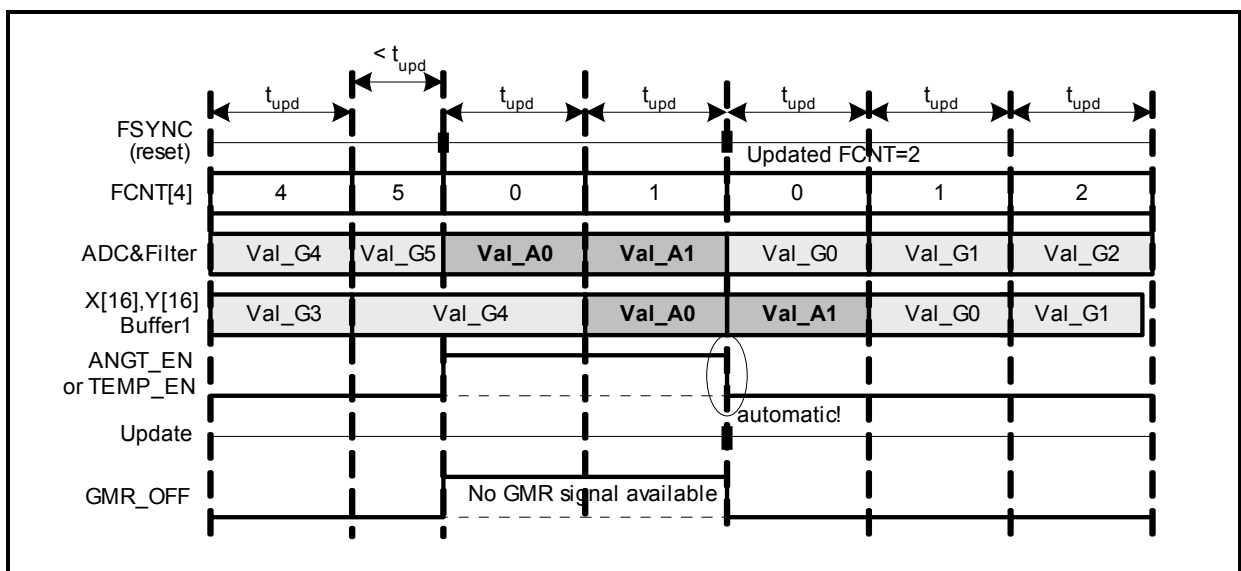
$< t_{upd}$

$t_{upd}$ $t_{upd}$ $t_{upd}$ $t_{upd}$ $t_{upd}$ $t_{upd}$

FSYNC (reset)

Updated FCNT=2

FCNT[4]

| 4 | 5 | 0 | 1 | 0 | 1 | 2 |
|---|---|---|---|---|---|---|

ADC&Filter

| Val_G4 | Val_G5 | **Val_A0** | **Val_A1** | Val_G0 | Val_G1 | Val_G2 |
|---|---|---|---|---|---|---|

X[16],Y[16] Buffer1

| Val_G3 | Val_G4 | **Val_A0** | **Val_A1** | Val_G0 | Val_G1 |
|---|---|---|---|---|---|

ANGT_EN or TEMP_EN

automatic!

Update

GMR_OFF

No GMR signal available